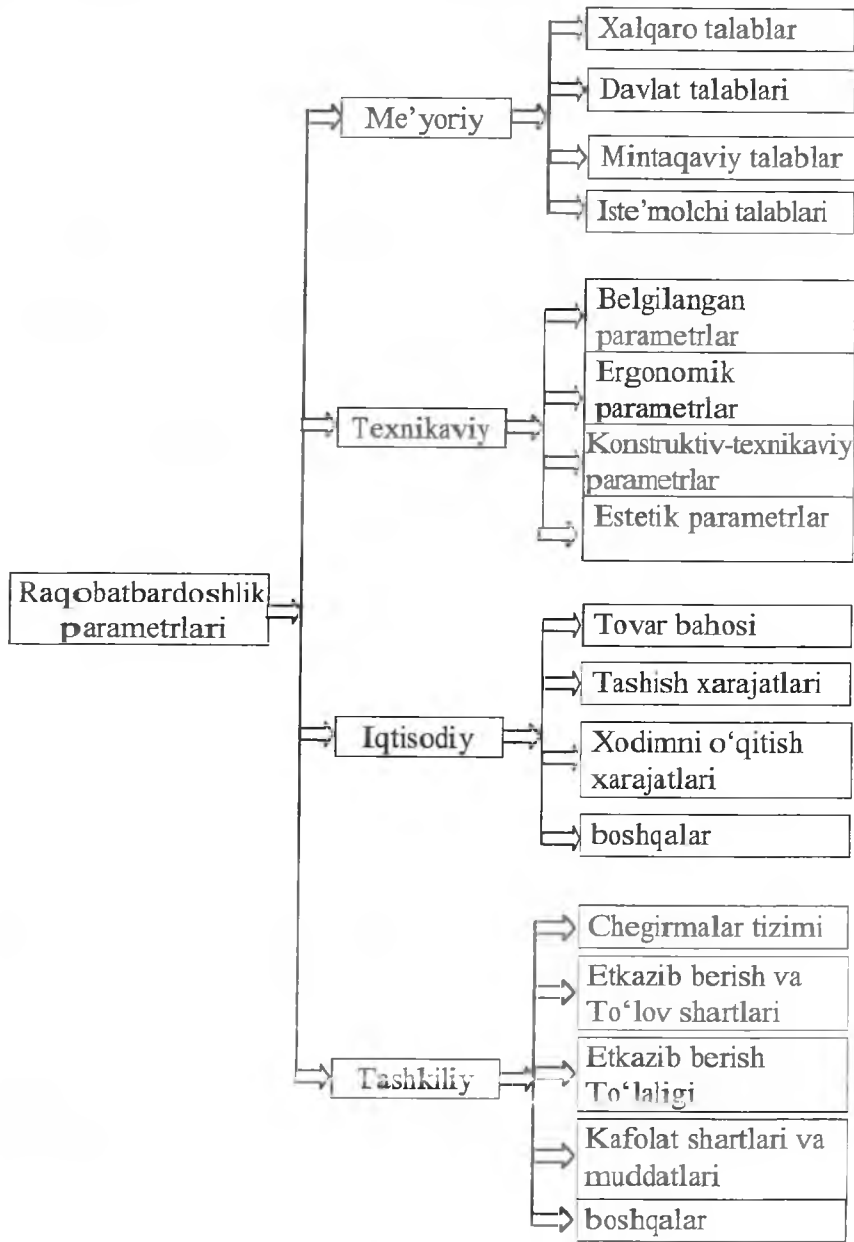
Raqobatbardoshlik parametrlari

Me'yoriy

Xalqaro talablar

Davlat talablari

Mintaqaviy talablar

Iste'molchi talablari

Texnikaviy

Belgilangan parametrlar

Ergonomik parametrlar

Konstruktiv-texnikaviy parametrlar

Estetik parametrlar

Iqtisodiy

Tovar bahosi

Tashish xarajatlari

Xodimni o'qitish xarajatlari

boshqalar

Tashkiliy

Chegirmalar tizimi

Etkazib berish va To'lov shartlari

Etkazib berish To'laligi

Kafolat shartlari va muddatlari

boshqalar